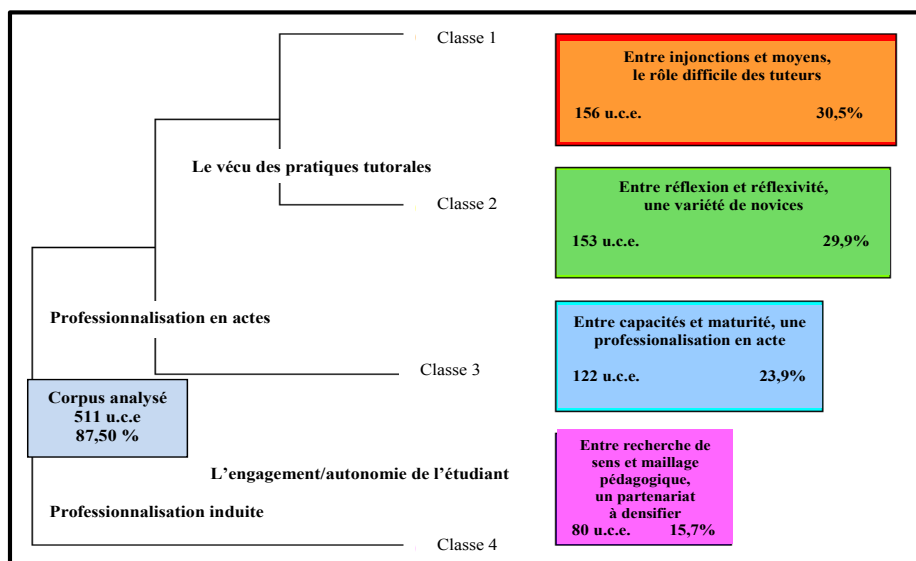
Classe 1

Entre injonctions et moyens, le rôle difficile des tuteurs

156 u.c.e. 30,5%

Le vécu des pratiques tutorales

Classe 2

Entre réflexion et réflexivité, une variété de novices

153 u.c.e. 29,9%

Professionnalisation en actes

Entre capacités et maturité, une professionalisation en acte

Classe 3

122 u.c.e. 23,9%

Corpus analysé
511 u.c.e
87,50 %

L'engagement/autonomie de l'étudiant

Entre recherche de sens et maillage pédagogique, un partenariat à densifier
80 u.c.e. 15,7%

Professionnalisation induite

Classe 4